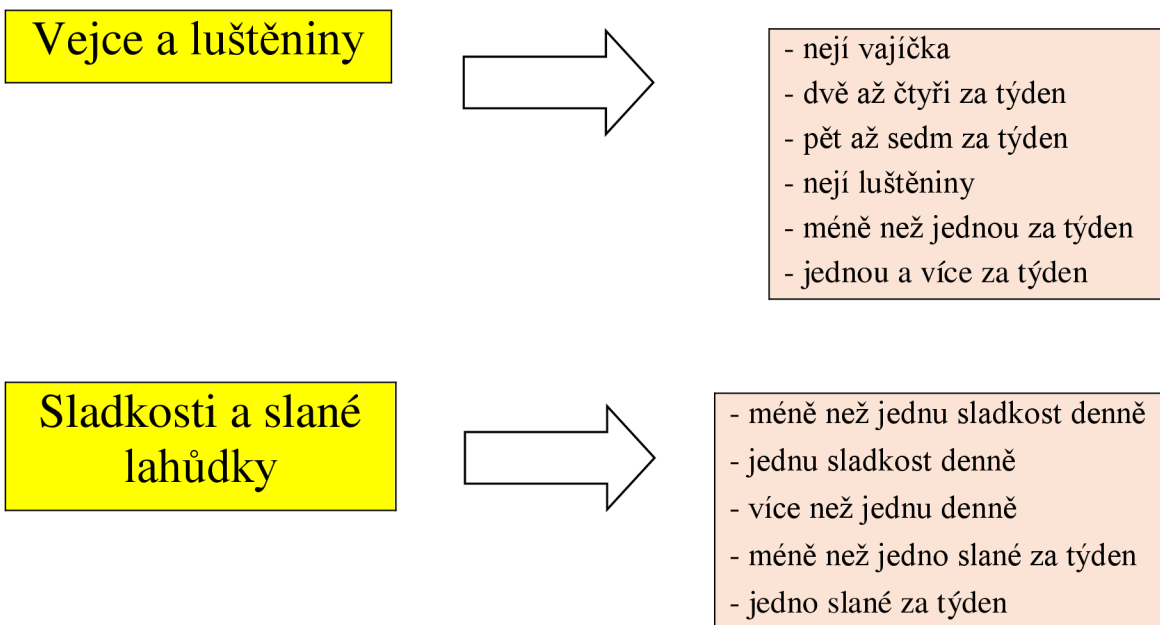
Vejce a luštěniny

- nejí vajíčka
- dvě až čtyři za týden
- pět až sedm za týden
- nejí luštěniny
- méně než jednou za týden
- jednou a více za týden

Sladkosti a slané lahůdky

- méně než jednu sladkost denně
- jednu sladkost denně
- více než jednu denně
- méně než jedno slané za týden
- jedno slané za týden